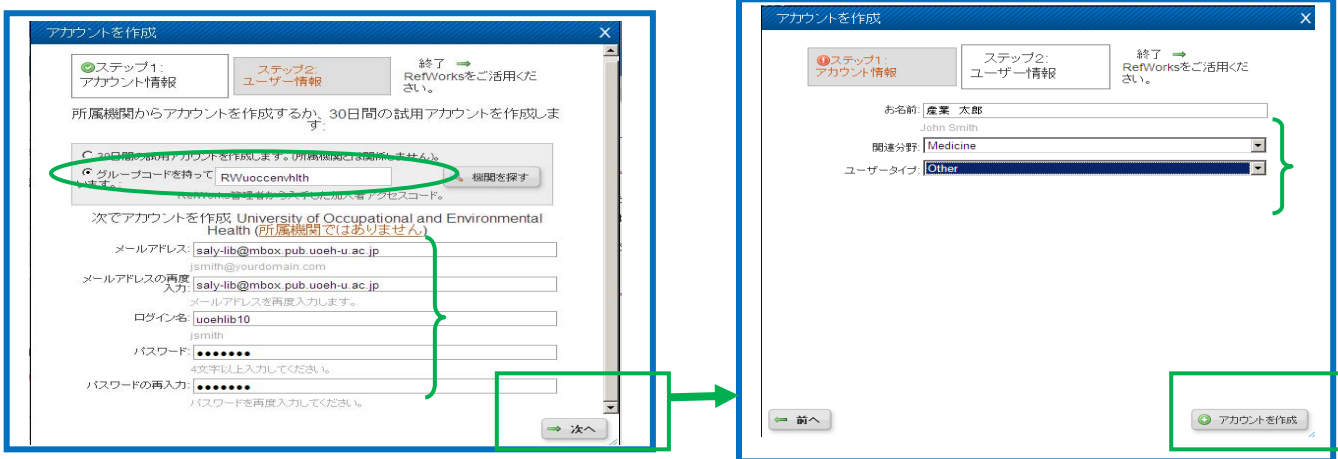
アカウントを作成

ステップ1:
アカウント情報

ステップ2:
ユーザー情報

終了 ➡
RefWorksをご活用ください。

所属機関からアカウントを作成するか、30日間の試用アカウントを作成します:

30日間の試用アカウントを作成します。(所属機関とは関係ありません。)

グループコードを持っています。 RWuoccenvhlth 機関を探す

RefWorks管理者から入手した加入者アクセスコード。

次でアカウントを作成 University of Occupational and Environmental Health (所属機関ではありません)

メールアドレス: saly-lib@mbox.pub.uoeh-u.ac.jp
jsmith@yourdomain.com

メールアドレスの再度入力: saly-lib@mbox.pub.uoeh-u.ac.jp
メールアドレスを再度入力します。

ログイン名: uoehlib10
jsmith

パスワード: •••••••
4文字以上入力してください。

パスワードの再入力: •••••••
パスワードを再度入力してください。

次へ

アカウントを作成

ステップ1:
アカウント情報

ステップ2:
ユーザー情報

終了 ➡
RefWorksをご活用ください。

お名前: 産業 太郎
John Smith

関連分野: Medicine

ユーザータイプ: Other

前へ

アカウントを作成